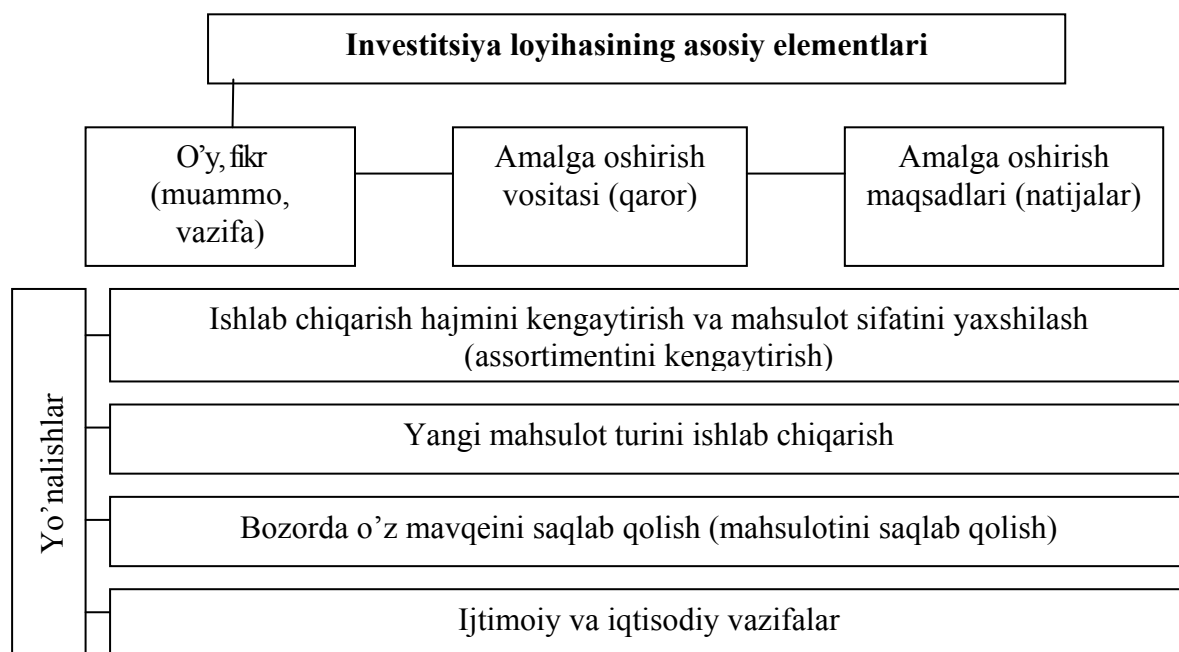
Investitsiya loyihasining asosiy elementlari

O’y, fikr (muammo, vazifa)

Amalga oshirish vositasi (qaror)

Amalga oshirish maqsadlari (natijalar)

Yo’nalishlar

Ishlab chiqarish hajmini kengaytirish va mahsulot sifatini yaxshilash (assortimentini kengaytirish)

Yangi mahsulot turini ishlab chiqarish

Bozorda o’z mavqeini saqlab qolish (mahsulotini saqlab qolish)

Ijtimoiy va iqtisodiy vazifalar